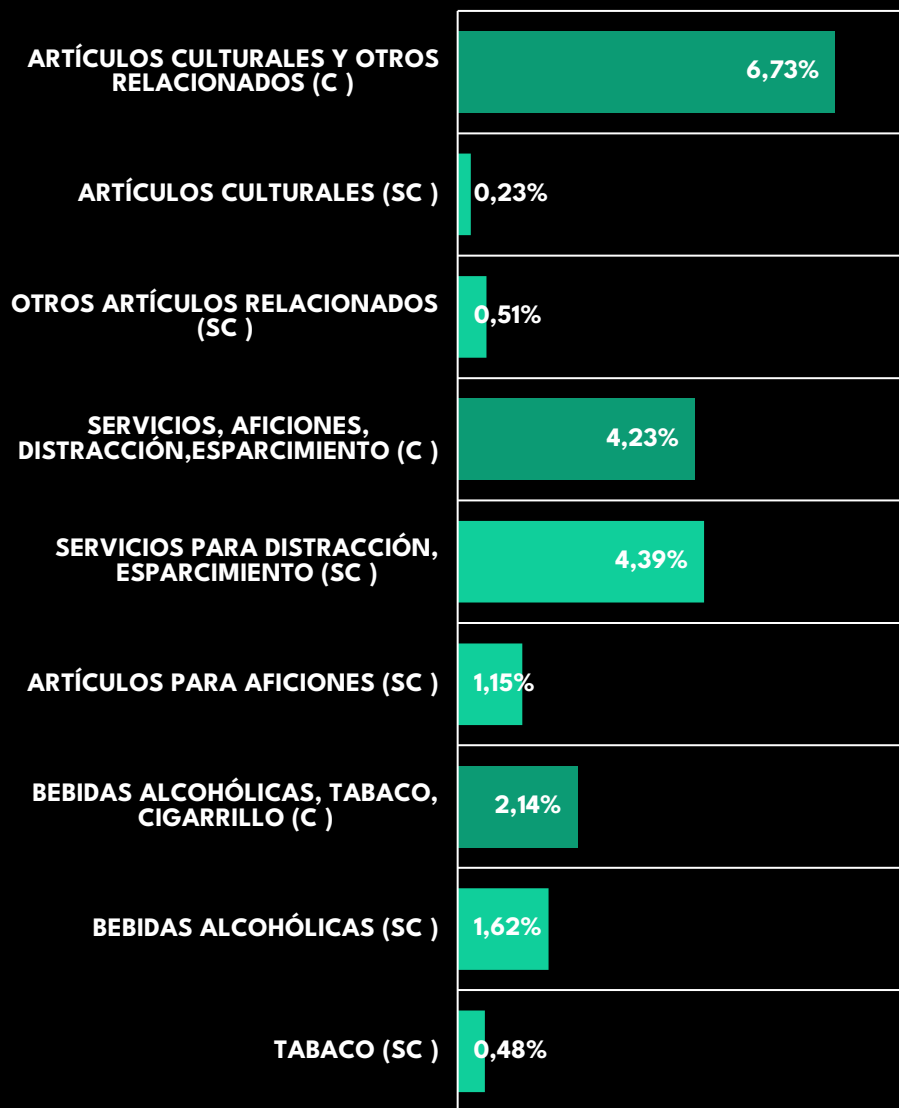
ARTÍCULOS CULTURALES Y OTROS RELACIONADOS (C )
6,73%

ARTÍCULOS CULTURALES (SC )
0,23%

OTROS ARTÍCULOS RELACIONADOS (SC )
0,51%

SERVICIOS, AFICIONES, DISTRACCIÓN,ESPARCIMIENTO (C )
4,23%

SERVICIOS PARA DISTRACCIÓN, ESPARCIMIENTO (SC )
4,39%

ARTÍCULOS PARA AFICIONES (SC )
1,15%

BEBIDAS ALCOHÓLICAS, TABACO, CIGARRILLO (C )
2,14%

BEBIDAS ALCOHÓLICAS (SC )
1,62%

TABACO (SC )
0,48%